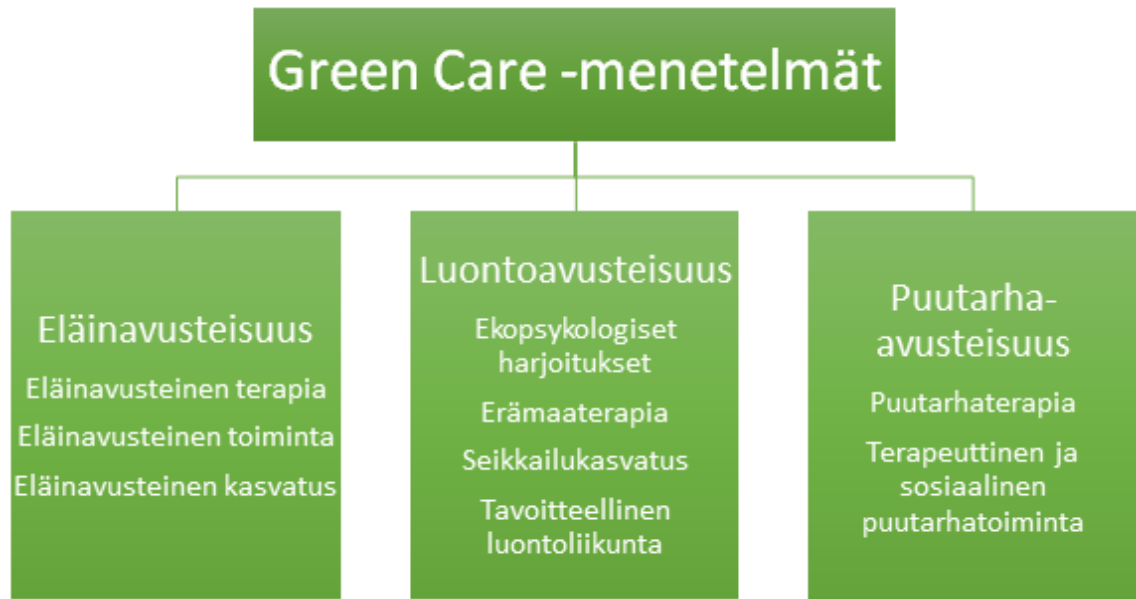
Green Care -menetelmät

Eläinavusteisuus

Eläinavusteinen terapia

Eläinavusteinen toiminta

Eläinavusteinen kasvatus

Luontoavusteisuus

Ekopsykologiset harjoitukset

Erämaaterapia

Seikkailukasvatus

Tavoitteellinen luontoliikunta

Puutarha-avusteisuus

Puutarhaterapia

Terapeuttinen ja sosiaalinen puutarhatoiminta